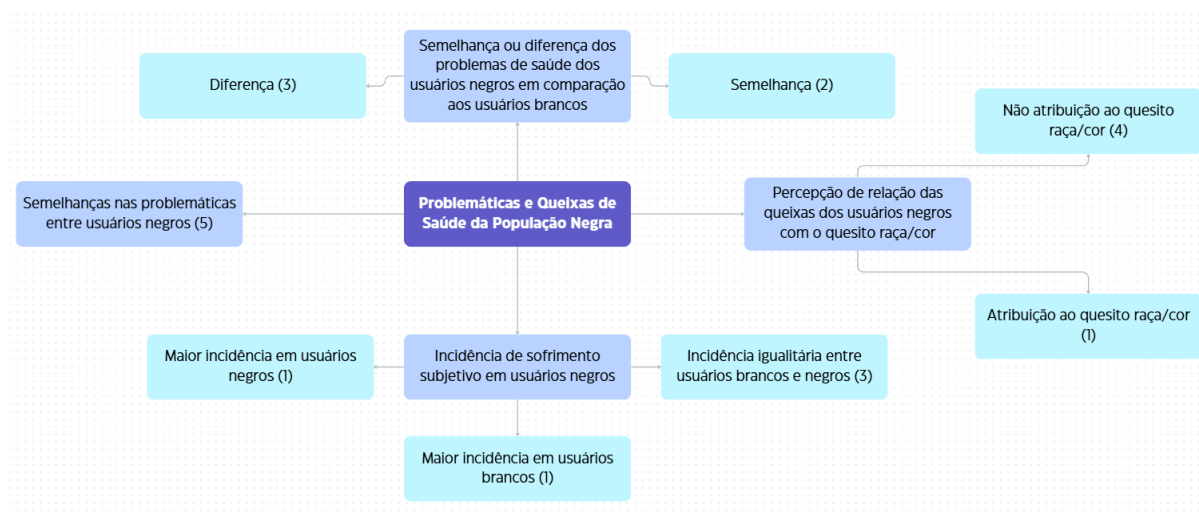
Semelhança ou diferença dos problemas de saúde dos usuários negros em comparação aos usuários brancos

Diferença (3)

Semelhança (2)

Não atribuição ao quesito raça/cor (4)

Semelhanças nas problemáticas entre usuários negros (5)

Problemáticas e Queixas de Saúde da População Negra

Percepção de relação das queixas dos usuários negros com o quesito raça/cor

Atribuição ao quesito raça/cor (1)

Maior incidência em usuários negros (1)

Incidência de sofrimento subjetivo em usuários negros

Incidência igualitária entre usuários brancos e negros (3)

Maior incidência em usuários brancos (1)